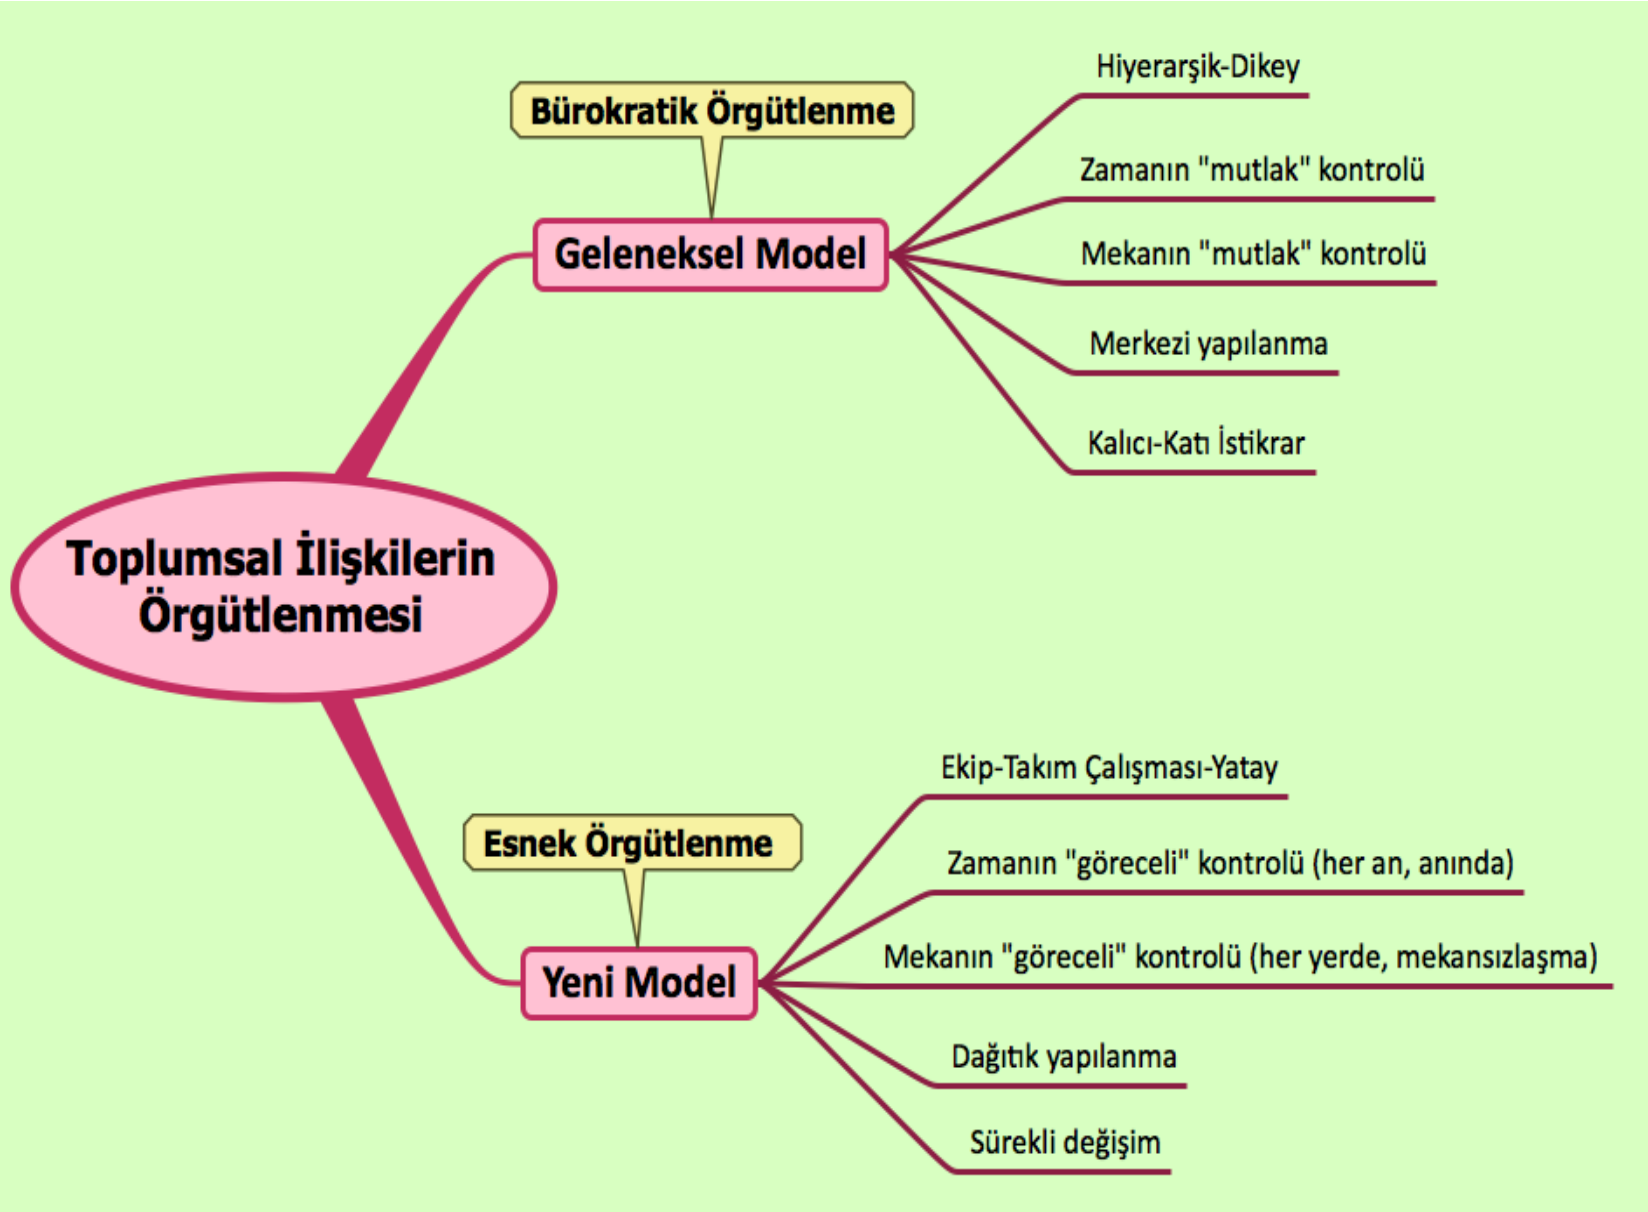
Toplumsal İlişkilerin Örgütlenmesi

Bürokratik Örgütlenme

Geleneksel Model

Hiyerarşik-Dikey

Zamanın "mutlak" kontrolü

Mekanın "mutlak" kontrolü

Merkezi yapılanma

Kalıcı-Katı İstikrar

Esnek Örgütlenme

Yeni Model

Ekip-Takım Çalışması-Yatay

Zamanın "göreceli" kontrolü (her an, anında)

Mekanın "göreceli" kontrolü (her yerde, mekansızlaşma)

Dağıtık yapılanma

Sürekli değişim